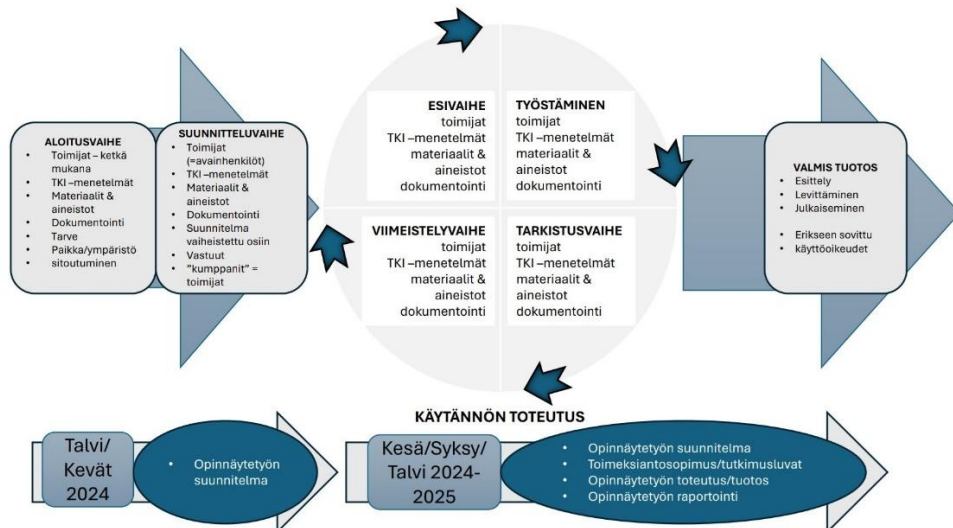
ALOITUSVAIHE
- Toimijat – ketkä mukana
- TKI –menetelmät
- Materiaalit & aineistot
- Dokumentointi
- Tarve
- Paikka/ympäristö sitoutuminen

SUUNNITTELUVAIHE
- Toimijat (=avainhenkilöt)
- TKI –menetelmät
- Materiaalit & aineistot
- Dokumentointi
- Suunnitelma vaiheistettu osiin
- Vastuut
- "kumppanit" = toimijat

ESIVAIHE
toimijat
TKI –menetelmät
materiaalit & aineistot
dokumentointi

TYÖSTÄMINEN
toimijat
TKI –menetelmät
materiaalit & aineistot
dokumentointi

VIIMEISTELYVAIHE
toimijat
TKI –menetelmät
materiaalit & aineistot
dokumentointi

TARKISTUSVAIHE
toimijat
TKI –menetelmät
materiaalit & aineistot
dokumentointi

VALMIS TUOTOS
- Esittely
- Levittäminen
- Julkaiseminen
- Erikseen sovittu käyttöoikeudet

KÄYTÄNNÖN TOTEUTUS

Talvi/ Kevät 2024

- Opinnäytetyön suunnitelma

Kesä/Syksy/ Talvi 2024-2025

- Opinnäytetyön suunnitelma
- Toimeksiantosopimus/tutkimusluvat
- Opinnäytetyön toteutus/tuotos
- Opinnäytetyön raportointi